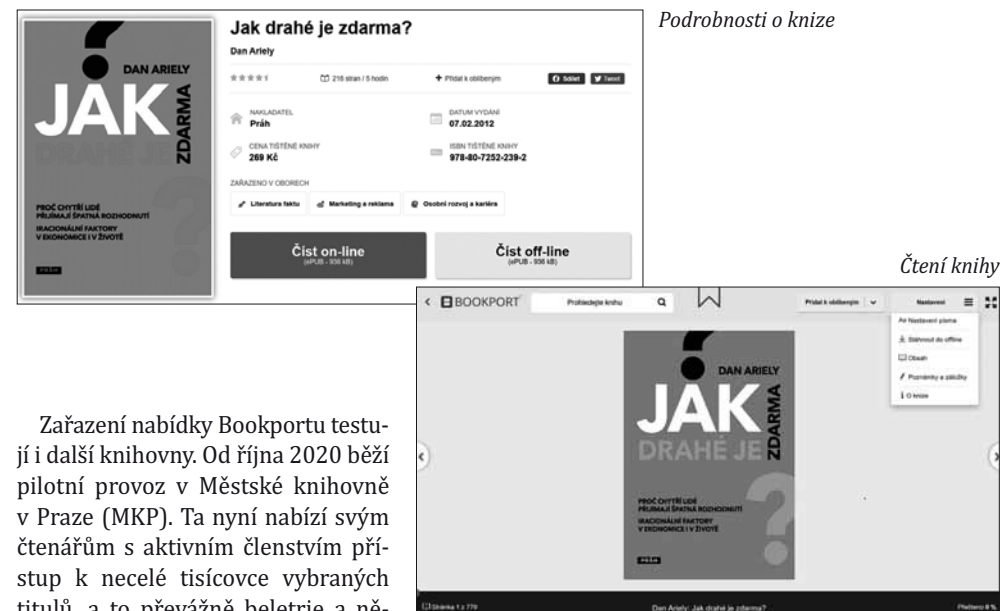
Jak drahé je zdarma?

Dan Ariely

216 stran / 5 hodin

Přidat k oblíbeným

Sdílet

Tweet

DAN ARIELY

JAK DRAHÉ JE ZDARMA

PROČ CHYTŘÍ LIDÉ PŘIJÍMAJÍ ŠPATNÁ ROZHODNUTÍ

IRACIONÁLNÍ FAKTORY V EKONOMICE I V ŽIVOTĚ

PRÁH

NAKLADATEL
Práh

DATUM VYDÁNÍ
07.02.2012

CENA TIŠTĚNÉ KNIHY
269 Kč

ISBN TIŠTĚNÉ KNIHY
978-80-7252-239-2

ZAŘAZENO V OBORECH

Literatura faktu

Marketing a reklama

Osobní rozvoj a kariéra

Číst on-line
(ePUB - 936 kB)

Číst off-line
(ePUB - 936 kB)

Podrobnosti o knize

Čtení knihy

BOOKPORT

Prohledejte knihu

Přidat k oblíbeným

Nastavení

Nastavení písma

Stáhnout do offline

Obsah

Poznámky a záložky

O knize

DAN ARIELY

JAK DRAHÉ JE ZDARMA

PROČ CHYTŘÍ LIDÉ PŘIJÍMAJÍ ŠPATNÁ ROZHODNUTÍ

IRACIONÁLNÍ FAKTORY V EKONOMICE I V ŽIVOTĚ

PRÁH

Stránka 1 z 779

Dan Ariely: Jak drahé je zdarma?

Přečteno 0 %

Zařazení nabídky Bookportu testují i další knihovny. Od října 2020 běží pilotní provoz v Městské knihovně v Praze (MKP). Ta nyní nabízí svým čtenářům s aktivním členstvím přístup k necelé tisícovce vybraných titulů, a to převážně beletrie a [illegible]